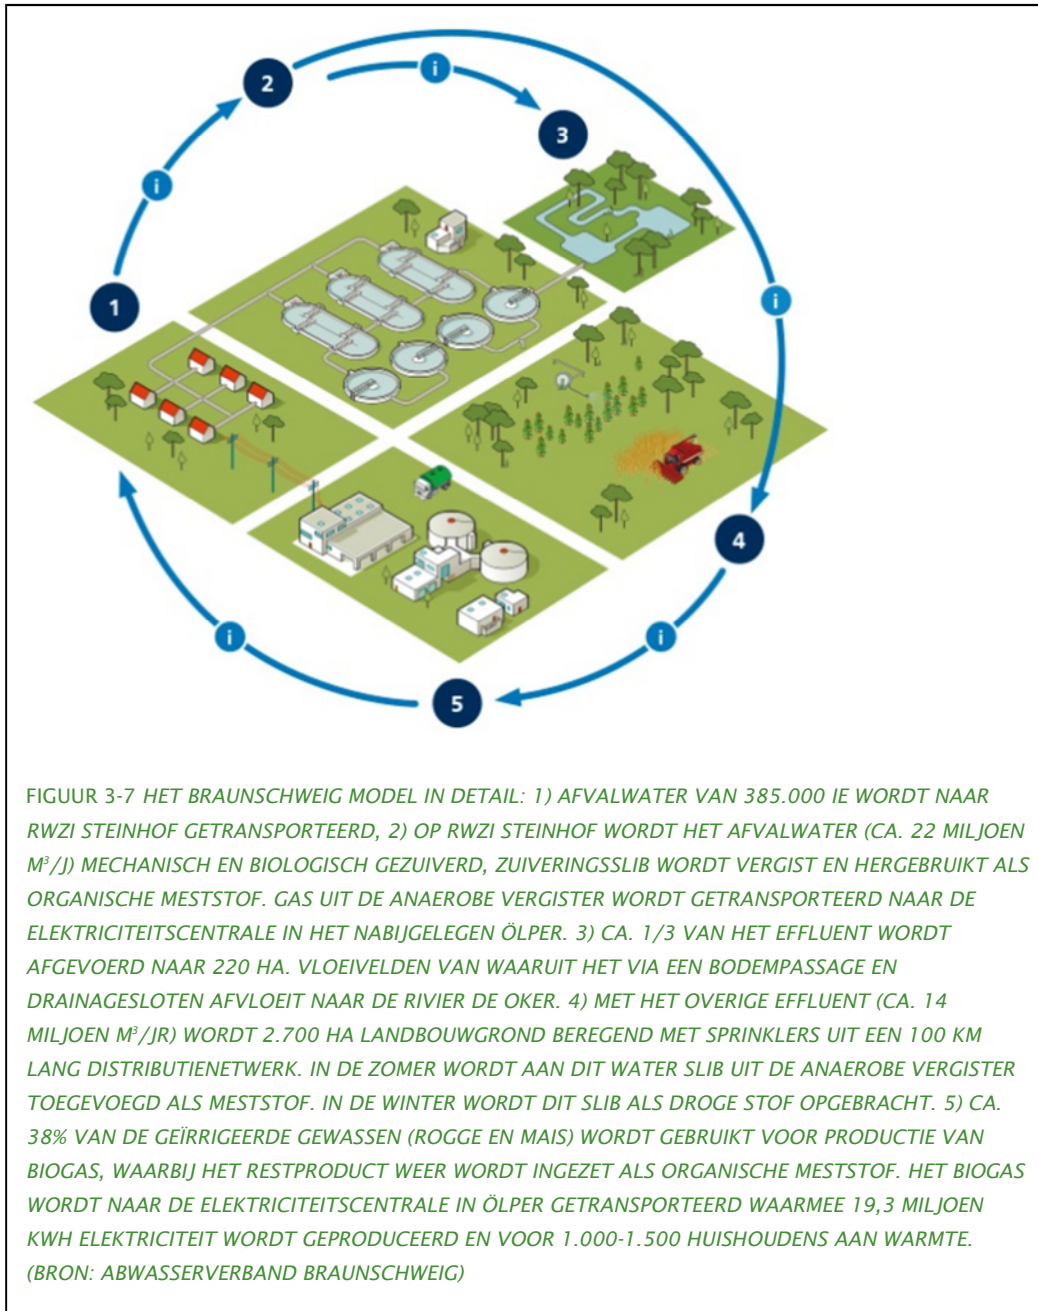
2

i

3

i

1

i

4

i

i

5

FIGUUR 3-7 HET BRAUNSCHWEIG MODEL IN DETAIL: 1) AFVALWATER VAN 385.000 IE WORDT NAAR RWZI STEINHOF GETRANSPORTEERD, 2) OP RWZI STEINHOF WORDT HET AFVALWATER (CA. 22 MILJOEN $M^3$/J) MECHANISCH EN BIOLOGISCH GEZUIVERD, ZUIVERINGSSLIB WORDT VERGIST EN HERGEBRUIKT ALS ORGANISCHE MESTSTOF. GAS UIT DE ANAEROBE VERGISTER WORDT GETRANSPORTEERD NAAR DE ELEKTRICITEITSCENTRALE IN HET NABIJGELEGEN ÖLPER. 3) CA. 1/3 VAN HET EFFLUENT WORDT AFGEVOERD NAAR 220 HA. VLOEIVELDEN VAN WAARUIT HET VIA EEN BODEMPASSAGE EN DRAINAGESLOTEN AFVLOEIT NAAR DE RIVIER DE OKER. 4) MET HET OVERIGE EFFLUENT (CA. 14 MILJOEN $M^3$/JR) WORDT 2.700 HA LANDBOUWGROND BEREGEND MET SPRINKLERS UIT EEN 100 KM LANG DISTRIBUTIENETWERK. IN DE ZOMER WORDT AAN DIT WATER SLIB UIT DE ANAEROBE VERGISTER TOEGEVOEGD ALS MESTSTOF. IN DE WINTER WORDT DIT SLIB ALS DROGE STOF OPGEBRACHT. 5) CA. 38% VAN DE GEÏRRIGEERDE GEWASSEN (ROGGE EN MAIS) WORDT GEBRUIKT VOOR PRODUCTIE VAN BIOGAS, WAARBIJ HET RESTPRODUCT WEER WORDT INGEZET ALS ORGANISCHE MESTSTOF. HET BIOGAS WORDT NAAR DE ELEKTRICITEITSCENTRALE IN ÖLPER GETRANSPORTEERD WAARMEE 19,3 MILJOEN KWH ELEKTRICITEIT WORDT GEPRODUCEERD EN VOOR 1.000-1.500 HUISHOUDENS AAN WARMTE. (BRON: ABWASSERVERBAND BRAUNSCHWEIG)